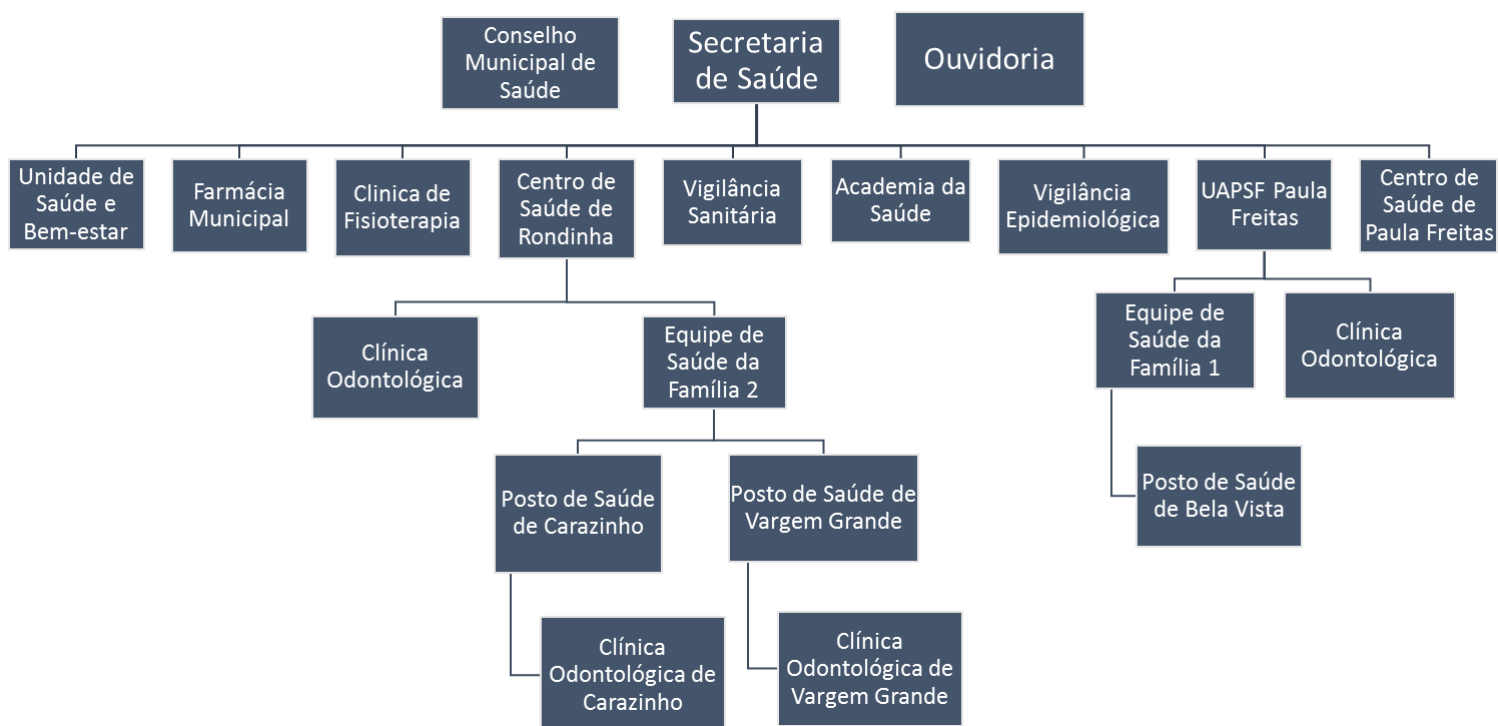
Conselho Municipal de Saúde

Secretaria de Saúde

Ouvidoria

Unidade de Saúde e Bem-estar

Farmácia Municipal

Clinica de Fisioterapia

Centro de Saúde de Rondinha

Vigilância Sanitária

Academia da Saúde

Vigilância Epidemiológica

UAPSF Paula Freitas

Centro de Saúde de Paula Freitas

Clínica Odontológica

Equipe de Saúde da Família 2

Equipe de Saúde da Família 1

Clínica Odontológica

Posto de Saúde de Carazinho

Posto de Saúde de Vargem Grande

Posto de Saúde de Bela Vista

Clínica Odontológica de Carazinho

Clínica Odontológica de Vargem Grande